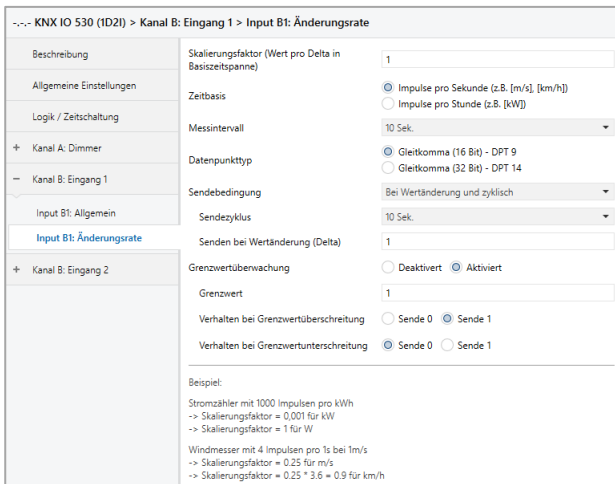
-.-.- KNX IO 530 (1D2I) > Kanal B: Eingang 1 > Input B1: Änderungsrate

Beschreibung

Allgemeine Einstellungen

Logik / Zeitschaltung

+ Kanal A: Dimmer

− Kanal B: Eingang 1

Input B1: Allgemein

Input B1: Änderungsrate

+ Kanal B: Eingang 2

Skalierungsfaktor (Wert pro Delta in Basiszeitspanne) | 1

Zeitbasis | Impulse pro Sekunde (z.B. [m/s], [km/h]) | Impulse pro Stunde (z.B. [kW])

Messintervall | 10 Sek.

Datenpunkttyp | Gleitkomma (16 Bit) - DPT 9 | Gleitkomma (32 Bit) - DPT 14

Sendebedingung | Bei Wertänderung und zyklisch

Sendezyklus | 10 Sek.

Senden bei Wertänderung (Delta) | 1

Grenzwertüberwachung | Deaktiviert | Aktiviert

Grenzwert | 1

Verhalten bei Grenzwertüberschreitung | Sende 0 | Sende 1

Verhalten bei Grenzwertunterschreitung | Sende 0 | Sende 1

Beispiel:

Stromzähler mit 1000 Impulsen pro kWh
-> Skalierungsfaktor = 0,001 für kW
-> Skalierungsfaktor = 1 für W

Windmesser mit 4 Impulsen pro 1s bei 1m/s
-> Skalierungsfaktor = 0.25 für m/s
-> Skalierungsfaktor = 0.25 * 3.6 = 0.9 für km/h